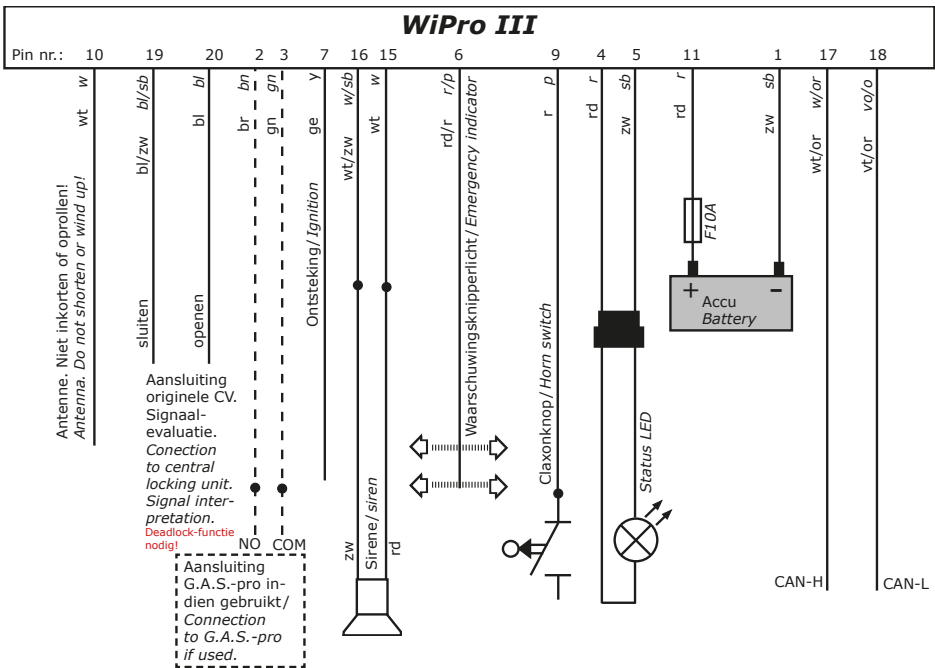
WiPro III

| Pin nr.: | 10 | 19 | 20 | 2 | 3 | 7 | 16 | 15 | 6 | 9 | 4 | 5 | 11 | 1 | 17 | 18 |
|---|---|---|---|---|---|---|---|---|---|---|---|---|---|---|---|---|
| | w | bl/sb | bl | bn | gn | y | w/sb | w | r/p | p | r | sb | r | sb | w/or | vo/o |
| | wt | bl/zw | bl | br | gn | ge | wt/zw | wt | rd/r | r | rd | zw | rd | zw | wt/or | vt/or |

Antenne. Niet inkorten of oprollen!
Antenna. Do not shorten or wind up!

sluiten

openen

Aansluiting originele CV. Signaal-evaluatie.
Conection to central locking unit. Signal interpretation.
Deadlock-functie nodig!

NO COM

Aansluiting G.A.S.-pro indien gebruikt/ Connection to G.A.S.-pro if used.

Ontsteking/ Ignition

zw Sirene/ siren rd

Waarschuwingsknipperlicht/ Emergency indicator

Claxonknop/ Horn switch

Status LED

F10A

+ Accu Battery -

CAN-H

CAN-L